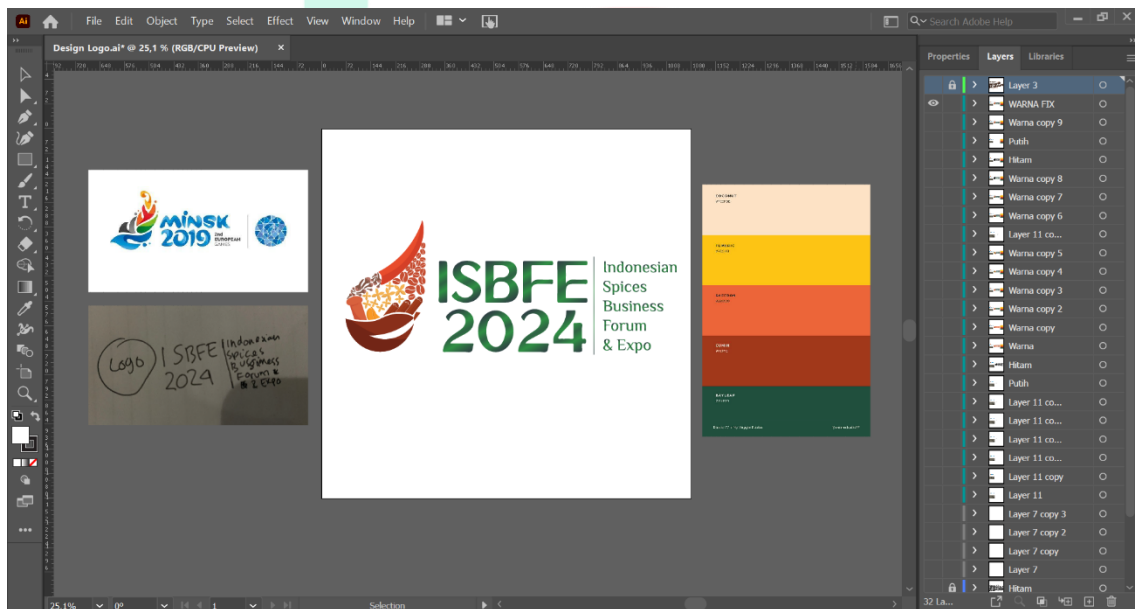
Ai File Edit Object Type Select Effect View Window Help

Search Adobe Help

Design Logo.ai* @ 25,1 % (RGB/CPU Preview) ×

MINSK 2019 2nd EUROPEAN GAMES

Logo | ISBFE 2024 | Indonesian Spices Business Forum & Expo

ISBFE 2024 Indonesian Spices Business Forum & Expo

Properties Layers Libraries

Layer 3
WARNA FIX
Warna copy 9
Putih
Hitam
Warna copy 8
Warna copy 7
Warna copy 6
Layer 11 co...
Warna copy 5
Warna copy 4
Warna copy 3
Warna copy 2
Warna copy
Warna
Hitam
Putih
Layer 11 co...
Layer 11 co...
Layer 11 co...
Layer 11 co...
Layer 11 copy
Layer 11
Layer 7 copy 3
Layer 7 copy 2
Layer 7 copy
Layer 7
Hitam

25,1% 0° 1 Selection

32 La...